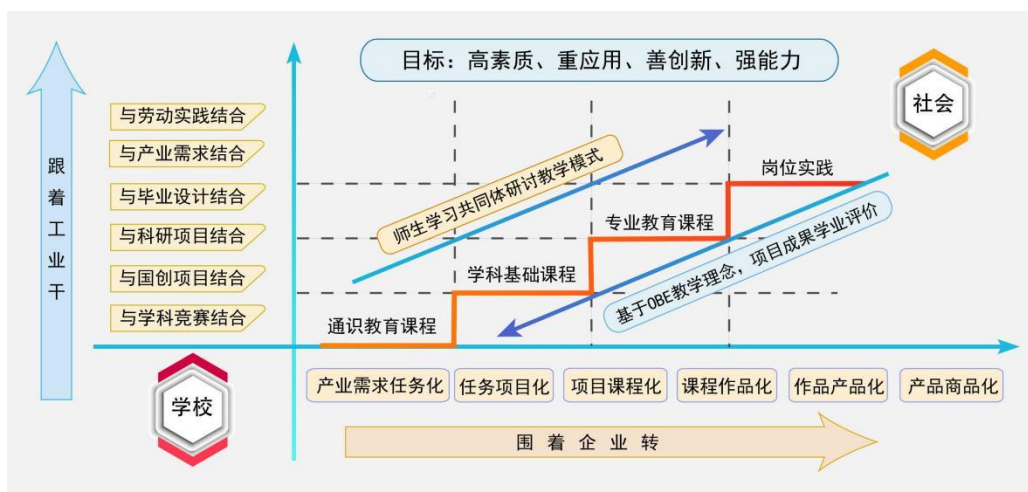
目标：高素质、重应用、善创新、强能力

社会

跟着工业干

与劳动实践结合
与产业需求结合
与毕业设计结合
与科研项目结合
与国创项目结合
与学科竞赛结合

师生学习共同体研讨教学模式

岗位实践
专业教育课程
学科基础课程
通识教育课程

基于OBE教学理念，项目成果学业评价

学校

产业需求任务化
任务项目化
项目课程化
课程作品化
作品产品化
产品商品化

围着企业转